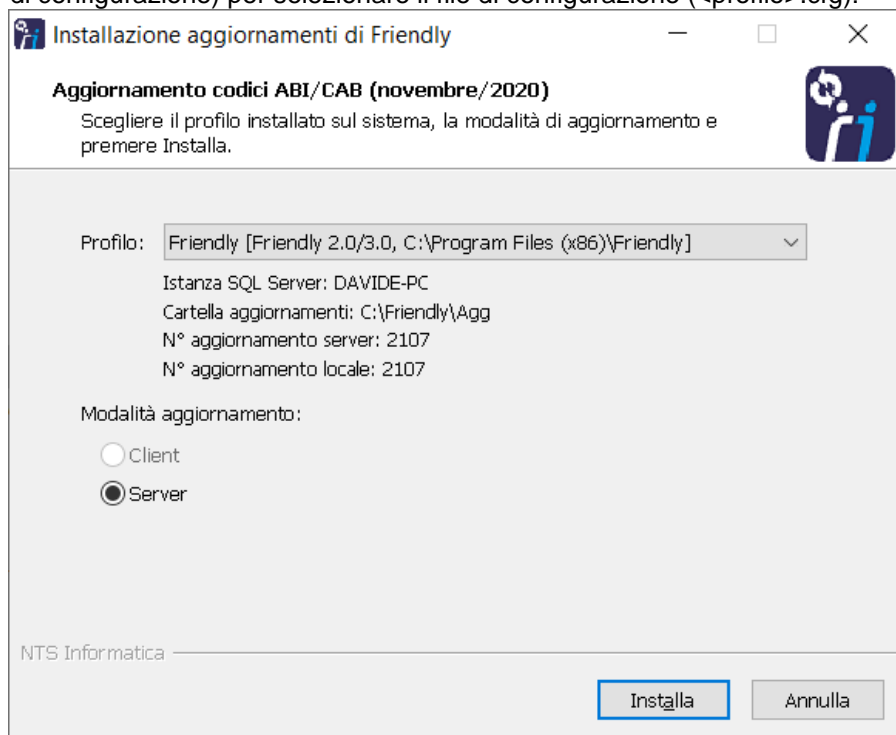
Installazione aggiornamenti di Friendly

Aggiornamento codici ABI/CAB (novembre/2020)
Scegliere il profilo installato sul sistema, la modalità di aggiornamento e premere Installa.

Profilo: Friendly [Friendly 2.0/3.0, C:\Program Files (x86)\Friendly]

Istanza SQL Server: DAVIDE-PC
Cartella aggiornamenti: C:\Friendly\Agg
N° aggiornamento server: 2107
N° aggiornamento locale: 2107

Modalità aggiornamento:
Client
Server

NTS Informatica

Installa
Annulla